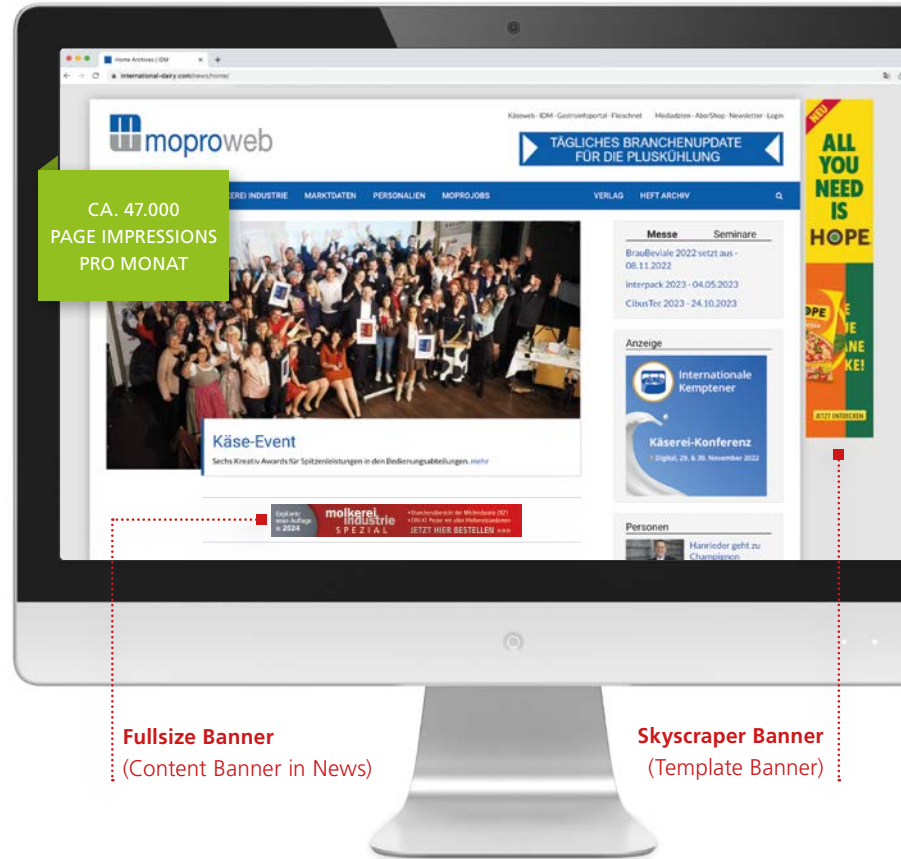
Home Archives | IDM
international-dairy.com/news/home/

moproweb

Käseweb · IDM · Gastronomportal · Fleischnet    Mediadaten · Abo/Shop · Newsletter · Login

TÄGLICHES BRANCHENUPDATE FÜR DIE PLUSKÜHLUNG

CA. 47.000 PAGE IMPRESSIONS PRO MONAT

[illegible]EREI INDUSTRIE   MARKTDATEN   PERSONALIEN   MOPROJOBS   VERLAG   HEFT ARCHIV

Messe   Seminare
BrauBeviale 2022 setzt aus - 08.11.2022
interpack 2023 - 04.05.2023
CibusTec 2023 - 24.10.2023

Anzeige
Internationale Kemptener
Käserei-Konferenz
Digital, 29. & 30. November 2022

Käse-Event
Sechs Kreativ Awards für Spitzenleistungen in den Bedienungsabteilungen. mehr

molkerei industrie SPEZIAL
2024
JETZT HIER BESTELLEN

Personen
Hanrieder geht zu Champignon

NEU
ALL YOU NEED IS HOPE
JETZT ENTDECKEN

Fullsize Banner
(Content Banner in News)

Skyscraper Banner
(Template Banner)